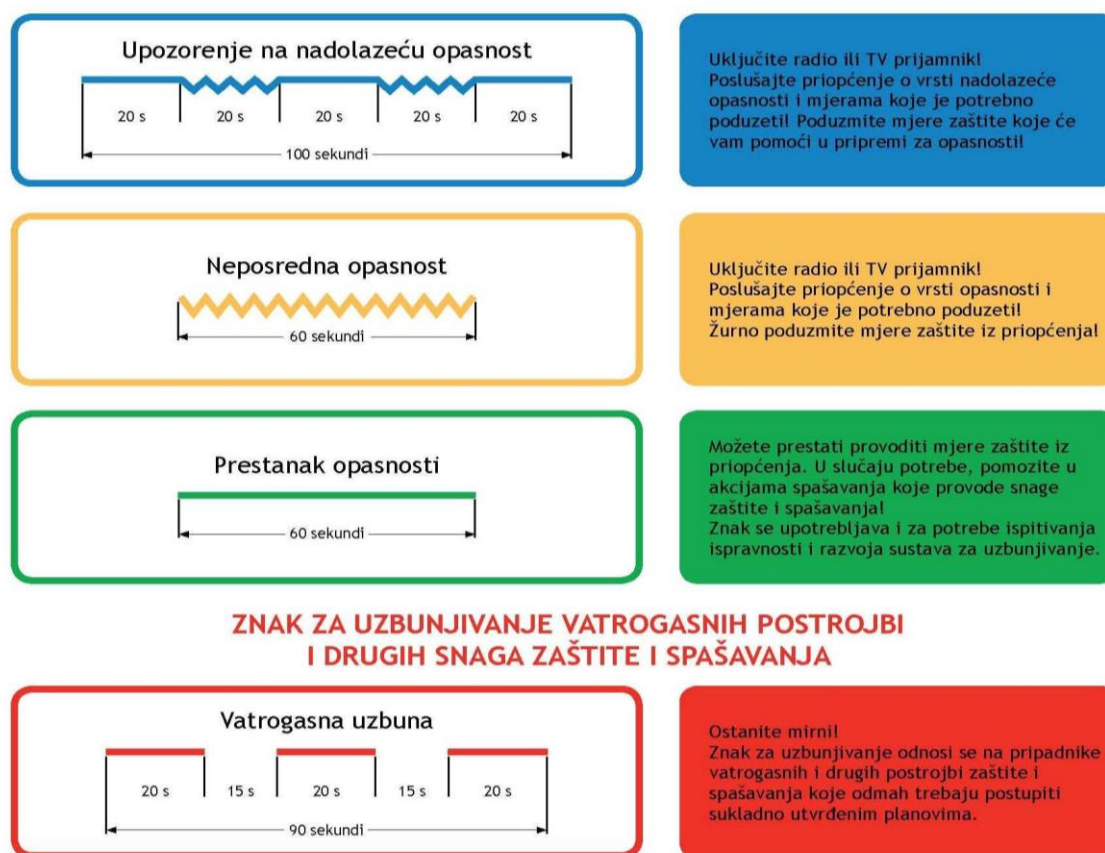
Upozorenje na nadolazeću opasnost

20 s
20 s
20 s
20 s
20 s

100 sekundi

Uključite radio ili TV prijamnik! Poslušajte priopćenje o vrsti nadolazeće opasnosti i mjerama koje je potrebno poduzeti! Poduzmite mjere zaštite koje će vam pomoći u pripremi za opasnosti!

Neposredna opasnost

60 sekundi

Uključite radio ili TV prijamnik! Poslušajte priopćenje o vrsti opasnosti i mjerama koje je potrebno poduzeti! Žurno poduzmite mjere zaštite iz priopćenja!

Prestanak opasnosti

60 sekundi

Možete prestati provoditi mjere zaštite iz priopćenja. U slučaju potrebe, pomozite u akcijama spašavanja koje provode snage zaštite i spašavanja!
Znak se upotrebljava i za potrebe ispitivanja ispravnosti i razvoja sustava za uzbunjivanje.

ZNAK ZA UZBUNJIVANJE VATROGASNIH POSTROJBI I DRUGIH SNAGA ZAŠTITE I SPAŠAVANJA

Vatrogasna uzbuna

20 s
15 s
20 s
15 s
20 s

90 sekundi

Ostanite mirni!
Znak za uzbunjivanje odnosi se na pripadnike vatrogasnih i drugih postrojbi zaštite i spašavanja koje odmah trebaju postupiti sukladno utvrđenim planovima.